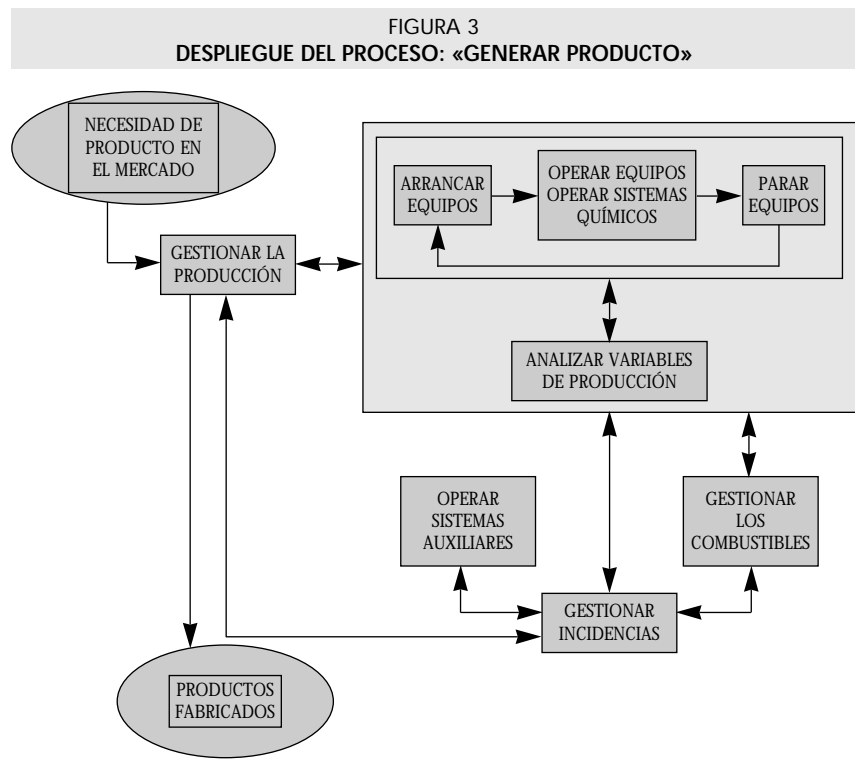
FIGURA 3
DESPLIEGUE DEL PROCESO: «GENERAR PRODUCTO»

NECESIDAD DE PRODUCTO EN EL MERCADO

GESTIONAR LA PRODUCCIÓN

ARRANCAR EQUIPOS

OPERAR EQUIPOS OPERAR SISTEMAS QUÍMICOS

PARAR EQUIPOS

ANALIZAR VARIABLES DE PRODUCCIÓN

OPERAR SISTEMAS AUXILIARES

GESTIONAR LOS COMBUSTIBLES

GESTIONAR INCIDENCIAS

PRODUCTOS FABRICADOS